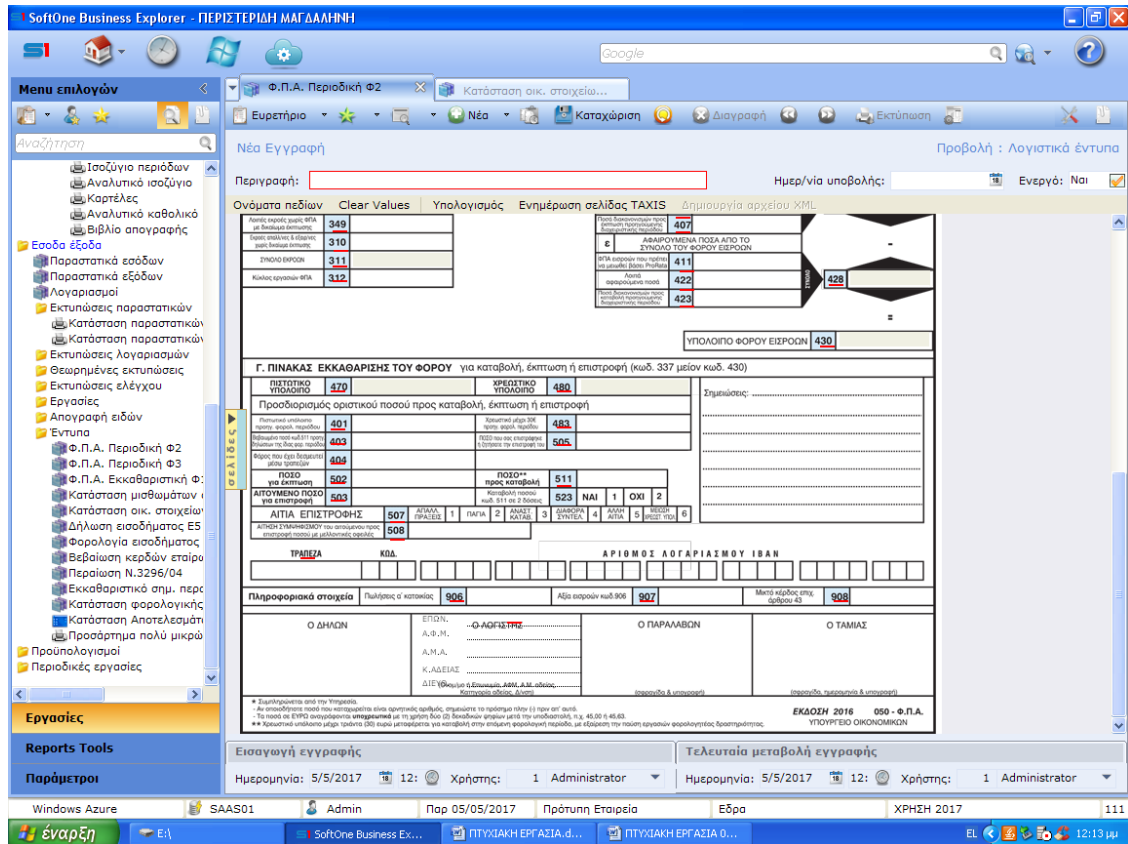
SoftOne Business Explorer - ΠΕΡΙΣΤΕΡΙΔΗ ΜΑΓΔΑΛΗΝΗ

Google

Menu επιλογών

Αναζήτηση

Ισοζύγιο περιόδων
Αναλυτικό ισοζύγιο
Καρτέλες
Αναλυτικό καθολικό
Βιβλίο απογραφής
Εσοδα έξοδα
Παραστατικά εσόδων
Παραστατικά εξόδων
Λογαριασμοί
Εκτυπώσεις παραστατικών
Κατάσταση παραστατικών
Κατάσταση παραστατικών
Εκτυπώσεις λογαριασμών
Θεωρημένες εκτυπώσεις
Εκτυπώσεις ελέγχου
Εργασίες
Απογραφή ειδών
Έντυπα
Φ.Π.Α. Περιοδική Φ2
Φ.Π.Α. Περιοδική Φ3
Φ.Π.Α. Εκκαθαριστική Φ1
Κατάσταση μισθωμάτων
Κατάσταση οικ. στοιχείων
Δήλωση εισοδήματος Ε5
Φορολογία εισοδήματος
Βεβαίωση κερδών εταίρω
Περαίωση Ν.3296/04
Εκκαθαριστικό σημ. περ
Κατάσταση φορολογικής
Κατάσταση Αποτελεσμάτ
Προσάρτημα πολύ μικρών
Προϋπολογισμοί
Περιοδικές εργασίες

Εργασίες
Reports Tools
Παράμετροι

Φ.Π.Α. Περιοδική Φ2 | Κατάσταση οικ. στοιχείω...

Ευρετήριο | Νέα | Καταχώριση | Διαγραφή | Εκτύπωση

Νέα Εγγραφή
Προβολή : Λογιστικά έντυπα

Περιγραφή:
Ημερ/νία υποβολής:
Ενεργό: Ναι

Ονόματα πεδίων | Clear Values | Υπολογισμός | Ενημέρωση σελίδας TAXIS | Δημιουργία αρχείου XML

Λοιπές εκροές χωρίς ΦΠΑ με δικαίωμα έκπτωσης 349
Εκροές απαλλ. & εξαγωγές χωρίς δικαίωμα έκπτωσης 310
ΣΥΝΟΛΟ ΕΚΡΟΩΝ 311
Κύκλος εργασιών ΦΠΑ 312

Ποσό διακανονισμού προς έκπτωση προηγούμενης διαχειριστικής περιόδου 407
ε ΑΦΑΙΡΟΥΜΕΝΑ ΠΟΣΑ ΑΠΟ ΤΟ ΣΥΝΟΛΟ ΤΟΥ ΦΟΡΟΥ ΕΙΣΡΟΩΝ
ΦΠΑ εισροών που πρέπει να μειωθεί βάσει ProRata 411
Λοιπά αφαιρούμενα ποσά 422
Ποσό διακανονισμού προς καταβολή προηγούμενης διαχειριστικής περιόδου 423
ΣΥΝΟΛΟ 428
-
=
ΥΠΟΛΟΙΠΟ ΦΟΡΟΥ ΕΙΣΡΟΩΝ 430

Γ. ΠΙΝΑΚΑΣ ΕΚΚΑΘΑΡΙΣΗΣ ΤΟΥ ΦΟΡΟΥ για καταβολή, έκπτωση ή επιστροφή (κωδ. 337 μείον κωδ. 430)

ΠΙΣΤΩΤΙΚΟ ΥΠΟΛΟΙΠΟ 470
ΧΡΕΩΣΤΙΚΟ ΥΠΟΛΟΙΠΟ 480
Σημειώσεις:
Προσδιορισμός οριστικού ποσού προς καταβολή, έκπτωση ή επιστροφή
Πιστωτικό υπόλοιπο προηγ. φορολ. περιόδου 401
Χρεωστικό μέχρι 30€ προηγ. φορολ. περιόδου 483
Βεβαιωμένο ποσό κωδ.511 προηγ. δηλώσεων της ίδιας φορ. περιόδου 403
Ποσό που σας επιστράφηκε ή ζητήσατε την επιστροφή του 505
Φόρος που έχει βεβαιωθεί μέσω τραπεζών 404
ΠΟΣΟ για έκπτωση 502
ΠΟΣΟ** προς καταβολή 511
ΑΙΤΟΥΜΕΝΟ ΠΟΣΟ για επιστροφή 503
Καταβολή ποσού κωδ. 511 σε 2 δόσεις 523 ΝΑΙ 1 ΟΧΙ 2
ΑΙΤΙΑ ΕΠΙΣΤΡΟΦΗΣ 507 ΑΠΑΛΛ. ΠΡΑΞΕΙΣ 1 ΠΑΓΙΑ 2 ΑΝΑΣΤ. ΚΑΤΑΒ. 3 ΔΙΑΦΟΡΑ ΣΥΝΤΕΛ. 4 ΑΛΛΗ ΑΙΤΙΑ 5 ΜΕΙΩΣΗ ΒΡΑΔΥΤ. ΥΠΟΛ. 6
ΑΙΤΗΣΗ ΣΥΜΨΗΦΙΣΜΟΥ του αιτούμενου προς επιστροφή ποσού με μελλοντικές οφειλές 508

ΤΡΑΠΕΖΑ ΚΩΔ. ΑΡΙΘΜΟΣ ΛΟΓΑΡΙΑΣΜΟΥ IBAN

Πληροφοριακά στοιχεία Πωλήσεις α' κατοικίας 906 Αξία εισροών κωδ.906 907 Μικτό κέρδος επιχ. άρθρου 43 908

Ο ΔΗΛΩΝ
ΕΠΩΝ. Ο ΛΟΓΙΣΤΗΣ
Α.Φ.Μ.
Α.Μ.Α.
Κ.ΑΔΕΙΑΣ
ΔΙΕΥΘ.
Ονοματεπώνυμο ή Επωνυμία, ΑΦΜ, Α.Μ. αδείας, Κατηγορία αδείας, Δ/νση
Ο ΠΑΡΑΛΑΒΩΝ
(σφραγίδα & υπογραφή)
Ο ΤΑΜΙΑΣ
(σφραγίδα, ημερομηνία & υπογραφή)

* Συμπληρώνεται από την Υπηρεσία.
- Αν αποτελέσματα ποσό που καταχωρείται είναι αρνητικός αριθμός, σημειώστε το πρόσημο πλην (-) πριν απ' αυτό.
- Τα ποσά σε ΕΥΡΩ αναγράφονται υποχρεωτικά με τη χρήση δύο (2) δεκαδικών ψηφίων μετά την υποδιαστολή, π.χ. 45,00 ή 45,63.
** Χρεωστικό υπόλοιπο μέχρι τριάντα (30) ευρώ μεταφέρεται για καταβολή στην επόμενη φορολογική περίοδο, με εξαίρεση την παύση εργασιών φορολογητέας δραστηριότητας.

ΕΚΔΟΣΗ 2016 050 - Φ.Π.Α.
ΥΠΟΥΡΓΕΙΟ ΟΙΚΟΝΟΜΙΚΩΝ

σελίδες

Εισαγωγή εγγραφής
Ημερομηνία: 5/5/2017 12: Χρήστης: 1 Administrator
Τελευταία μεταβολή εγγραφής
Ημερομηνία: 5/5/2017 12: Χρήστης: 1 Administrator

Windows Azure | SAAS01 | Admin | Παρ 05/05/2017 | Πρότυπη Εταιρεία | Έδρα | ΧΡΗΣΗ 2017 | 111

έναρξη | E:\ | SoftOne Business Ex... | ΠΤΥΧΙΑΚΗ ΕΡΓΑΣΙΑ.d... | ΠΤΥΧΙΑΚΗ ΕΡΓΑΣΙΑ 0... | EL | 12:13 μμ